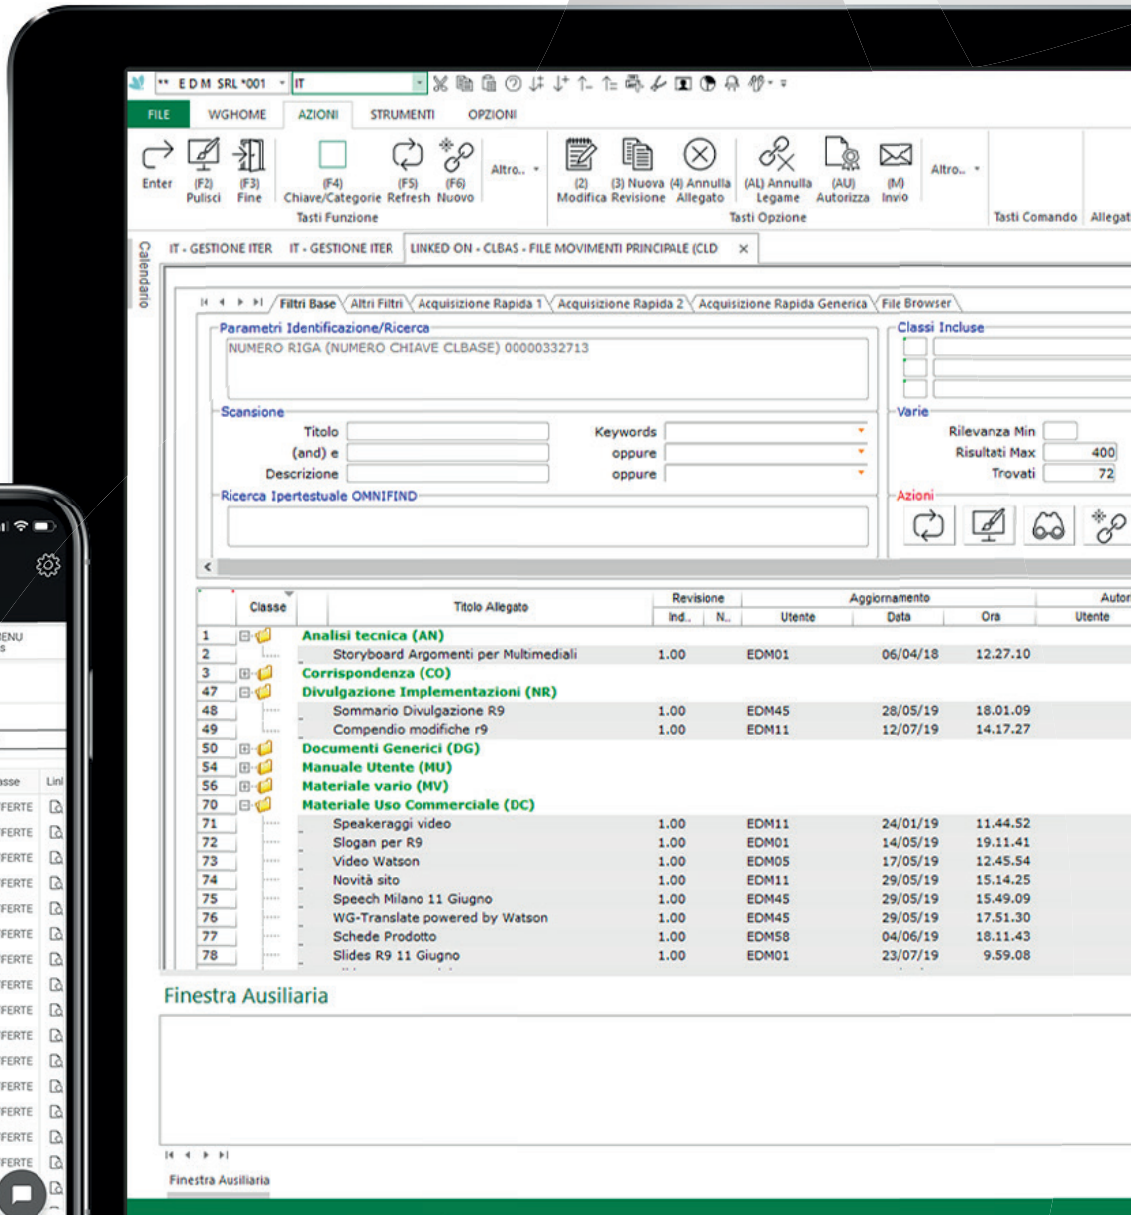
** E D M SRL *001 IT

FILE WGHOME AZIONI STRUMENTI OPZIONI

Enter (F2) Pulisci (F3) Fine (F4) Chiave/Categorie (F5) Refresh (F6) Nuovo Altro.. Tasti Funzione

(2) Modifica (3) Nuova Revisione (4) Annulla Allegato (AL) Annulla Legame (AU) Autorizza (M) Invio Altro.. Tasti Opzione

Tasti Comando Allegat

Calendario

IT - GESTIONE ITER IT - GESTIONE ITER LINKED ON - CLBAS - FILE MOVIMENTI PRINCIPALE (CLD ×

Filtri Base Altri Filtri Acquisizione Rapida 1 Acquisizione Rapida 2 Acquisizione Rapida Generica File Browser

Parametri Identificazione/Ricerca
NUMERO RIGA (NUMERO CHIAVE CLBASE) 00000332713

Classi Incluse

Scansione
Titolo
(and) e
Descrizione
Keywords
oppure
oppure

Varie
Rilevanza Min
Risultati Max 400
Trovati 72

Ricerca Ipertestuale OMNIFIND

Azioni

| | Classe | Titolo Allegato | Revisione Ind.. | N.. | Utente | Aggiornamento Data | Ora | Autor Utente |
|---|---|---|---|---|---|---|---|---|
| 1 | | Analisi tecnica (AN) | | | | | | |
| 2 | | Storyboard Argomenti per Multimediali | 1.00 | | EDM01 | 06/04/18 | 12.27.10 | |
| 3 | | Corrispondenza (CO) | | | | | | |
| 47 | | Divulgazione Implementazioni (NR) | | | | | | |
| 48 | | Sommario Divulgazione R9 | 1.00 | | EDM45 | 28/05/19 | 18.01.09 | |
| 49 | | Compendio modifiche r9 | 1.00 | | EDM11 | 12/07/19 | 14.17.27 | |
| 50 | | Documenti Generici (DG) | | | | | | |
| 54 | | Manuale Utente (MU) | | | | | | |
| 56 | | Materiale vario (MV) | | | | | | |
| 70 | | Materiale Uso Commerciale (DC) | | | | | | |
| 71 | | Speakeraggi video | 1.00 | | EDM11 | 24/01/19 | 11.44.52 | |
| 72 | | Slogan per R9 | 1.00 | | EDM01 | 14/05/19 | 19.11.41 | |
| 73 | | Video Watson | 1.00 | | EDM05 | 17/05/19 | 12.45.54 | |
| 74 | | Novità sito | 1.00 | | EDM11 | 29/05/19 | 15.14.25 | |
| 75 | | Speech Milano 11 Giugno | 1.00 | | EDM45 | 29/05/19 | 15.49.09 | |
| 76 | | WG-Translate powered by Watson | 1.00 | | EDM45 | 29/05/19 | 17.51.30 | |
| 77 | | Schede Prodotto | 1.00 | | EDM58 | 04/06/19 | 18.11.43 | |
| 78 | | Slides R9 11 Giugno | 1.00 | | EDM01 | 23/07/19 | 9.59.08 | |

Finestra Ausiliaria

Finestra Ausiliaria

ENU
s
asse Lin
FERTE
FERTE
FERTE
FERTE
FERTE
FERTE
FERTE
FERTE
FERTE
FERTE
FERTE
FERTE
FERTE
FERTE
FERTE